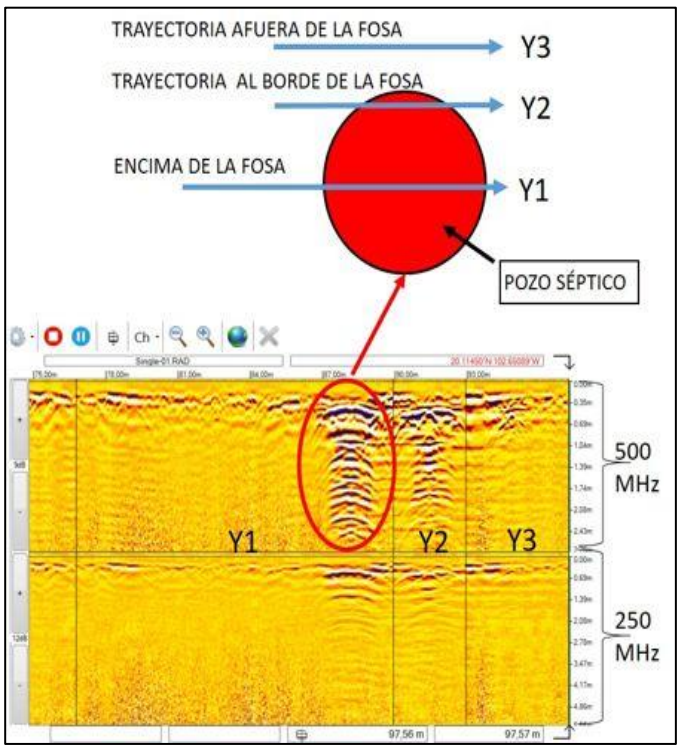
TRAYECTORIA AFUERA DE LA FOSA
Y3
TRAYECTORIA AL BORDE DE LA FOSA
Y2
ENCIMA DE LA FOSA
Y1
POZO SÉPTICO

Ch
Single-01.RAD
20.11450°N 102.65089°W
75.00m
78.00m
81.00m
84.00m
87.00m
90.00m
93.00m
0.00m
0.35m
0.69m
1.04m
1.39m
1.74m
2.08m
2.43m
500 MHz
Y1
Y2
Y3
0.00m
0.69m
1.39m
2.08m
2.78m
3.47m
4.17m
4.86m
250 MHz
3dB
12dB
97.56 m
97.57 m